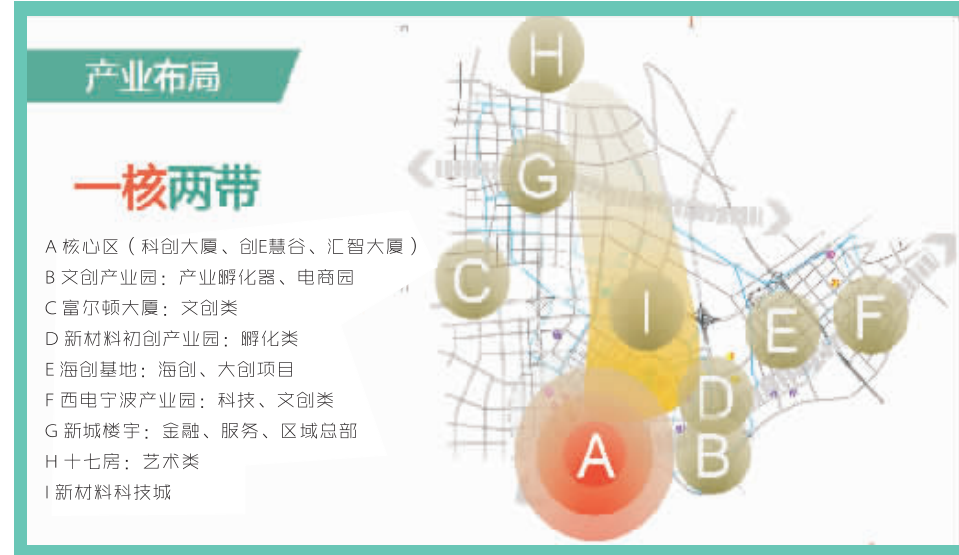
产业布局

一核两带

A 核心区（科创大厦、创E慧谷、汇智大厦）
B 文创产业园：产业孵化器、电商园
C 富尔顿大厦：文创类
D 新材料初创产业园：孵化类
E 海创基地：海创、大创项目
F 西电宁波产业园：科技、文创类
G 新城楼宇：金融、服务、区域总部
H 十七房：艺术类
I 新材料科技城

H
G
C
I
E
F
D
A
B